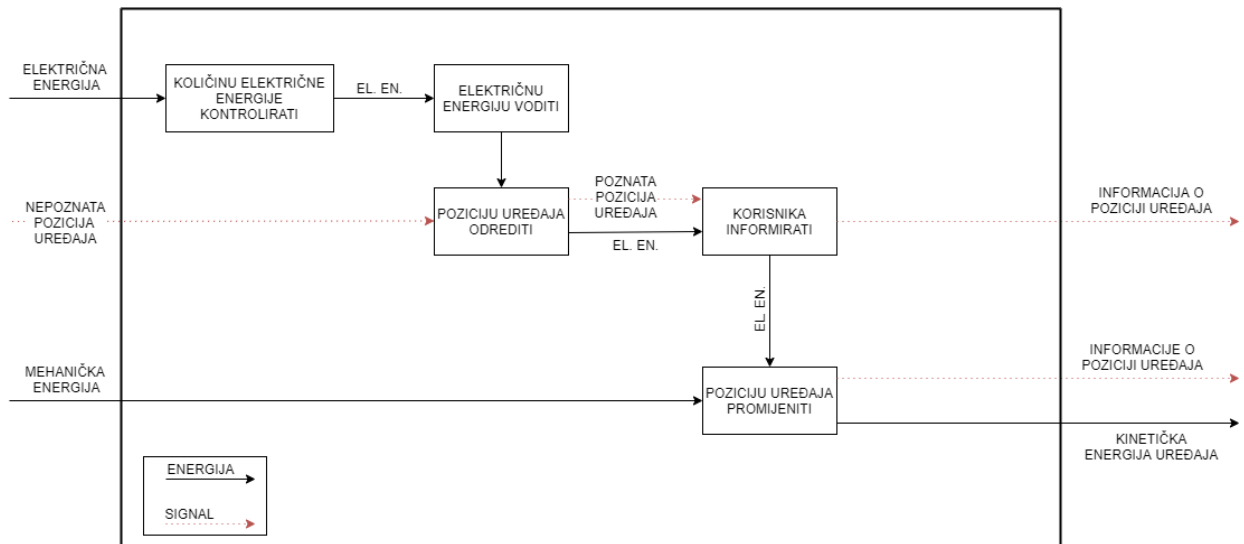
ELEKTRIČNA ENERGIJA

KOLIČINU ELEKTRIČNE ENERGIJE KONTROLIRATI

EL. EN.

ELEKTRIČNU ENERGIJU VODITI

NEPOZNATA POZICIJA UREĐAJA

POZICIJU UREĐAJA ODREDITI

POZNATA POZICIJA UREĐAJA

EL. EN.

KORISNIKA INFORMIRATI

INFORMACIJA O POZICIJI UREĐAJA

EL. EN.

MEHANIČKA ENERGIJA

POZICIJU UREĐAJA PROMIJENITI

INFORMACIJE O POZICIJI UREĐAJA

KINETIČKA ENERGIJA UREĐAJA

ENERGIJA

SIGNAL